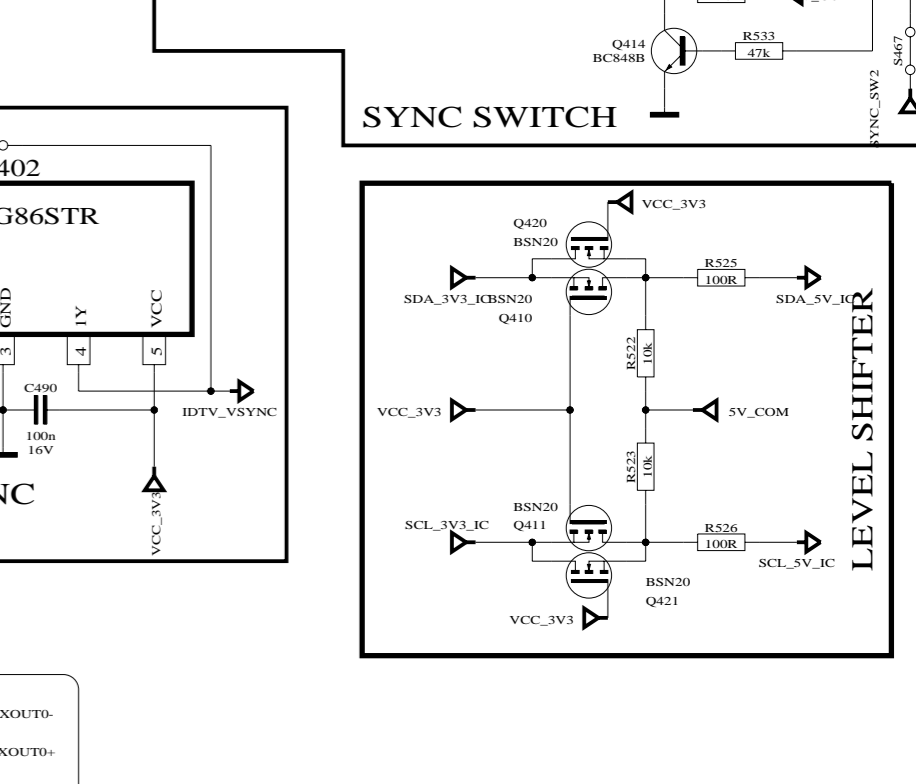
Q414
BC848B
R533
47k
S467
SYNC_SW2
SYNC SWITCH
402
G86STR
GND
1Y
VCC
3
4
5
C490
100n
16V
IDTV_VSYNC
VCC_3V3
NC
VCC_3V3
Q420
BSN20
R525
100R
SDA_3V3_IC
BSN20
Q410
SDA_5V_IC
R522
10k
VCC_3V3
5V_COM
R523
10k
LEVEL SHIFTER
BSN20
SCL_3V3_IC
Q411
R526
100R
SCL_5V_IC
BSN20
Q421
VCC_3V3
XOUT0-
XOUT0+